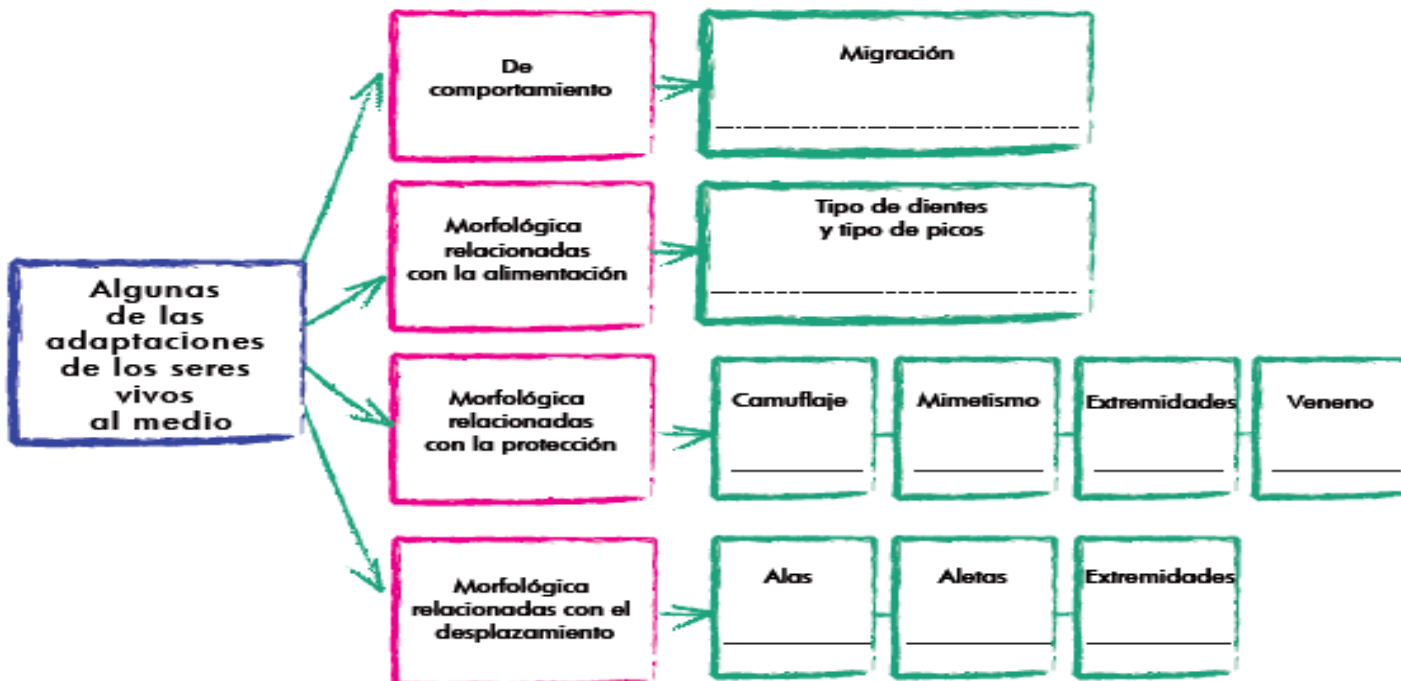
Algunas de las adaptaciones de los seres vivos al medio

De comportamiento

Migración

________________

Morfológica relacionadas con la alimentación

Tipo de dientes y tipo de picos

________________

Morfológica relacionadas con la protección

Camuflaje
________

Mimetismo
________

Extremidades
________

Veneno
________

Morfológica relacionadas con el desplazamiento

Alas
________

Aletas
________

Extremidades
________